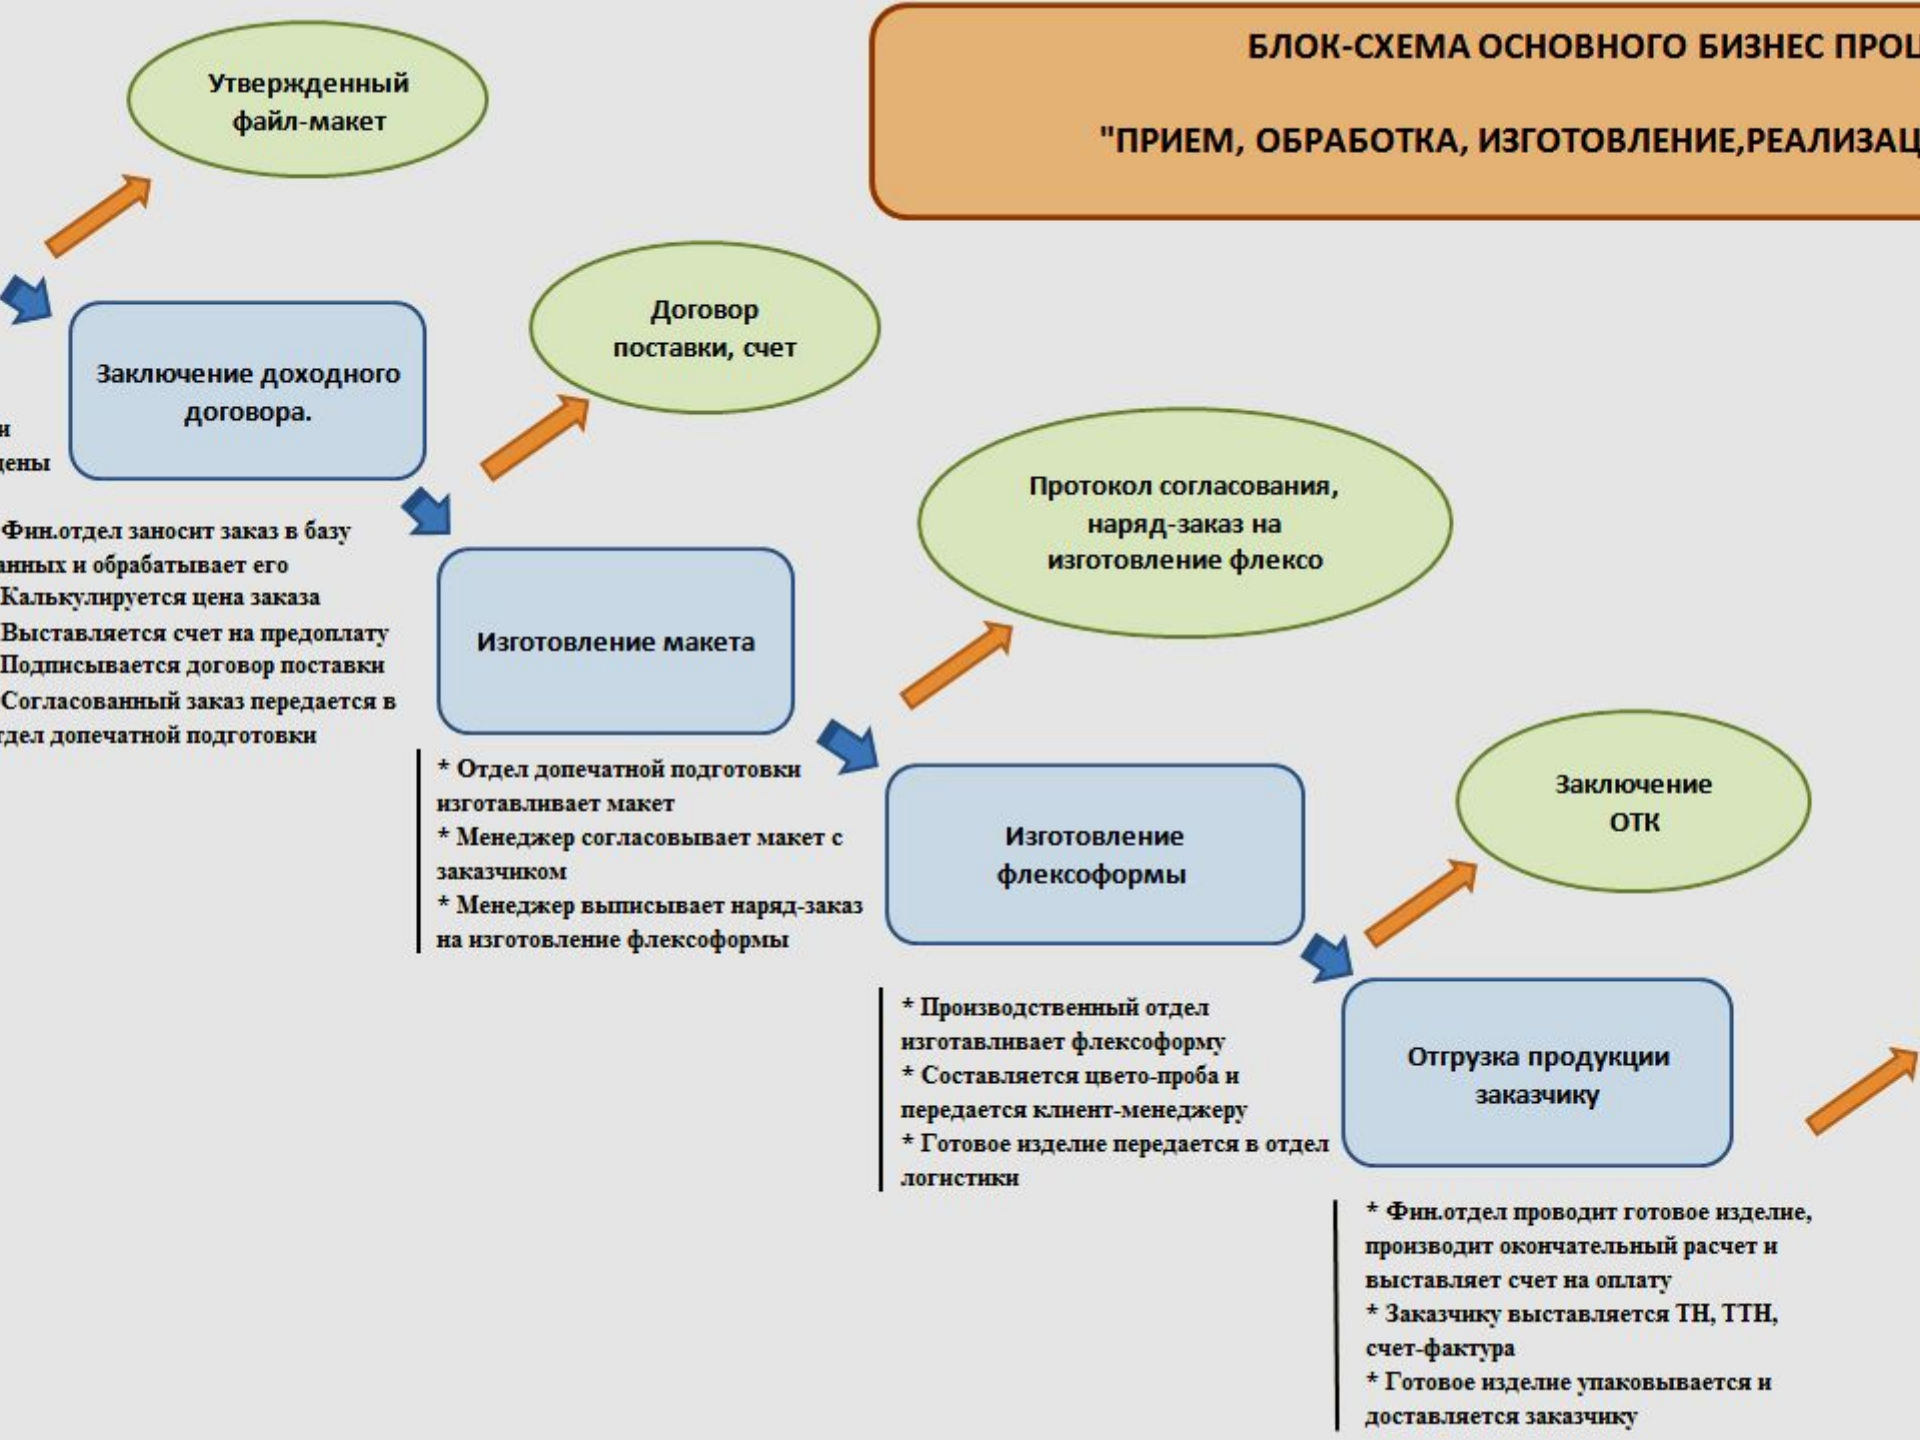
БЛОК-СХЕМА ОСНОВНОГО БИЗНЕС ПРОЦ

"ПРИЕМ, ОБРАБОТКА, ИЗГОТОВЛЕНИЕ,РЕАЛИЗАЦ

Утвержденный файл-макет

и
цены

Заключение доходного договора.

Договор поставки, счет

Фин.отдел заносит заказ в базу анных и обрабатывает его
Калькулируется цена заказа
Выставляется счет на предоплату
Подписывается договор поставки
Согласованный заказ передается в тдел допечатной подготовки

Изготовление макета

Протокол согласования, наряд-заказ на изготовление флексо

* Отдел допечатной подготовки изготавливает макет
* Менеджер согласовывает макет с заказчиком
* Менеджер выписывает наряд-заказ на изготовление флексоформы

Изготовление флексоформы

Заключение ОТК

* Производственный отдел изготавливает флексоформу
* Составляется цвето-проба и передается клиент-менеджеру
* Готовое изделие передается в отдел логистики

Отгрузка продукции заказчику

* Фин.отдел проводит готовое изделие, производит окончательный расчет и выставляет счет на оплату
* Заказчику выставляется ТН, ТТН, счет-фактура
* Готовое изделие упаковывается и доставляется заказчику